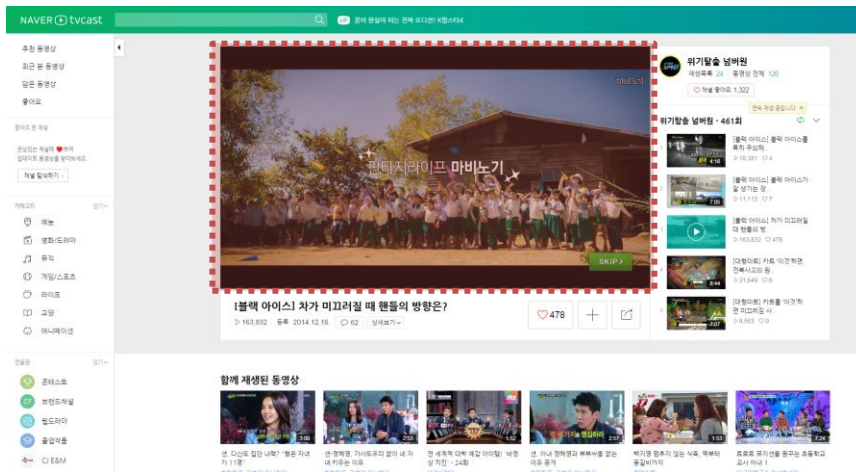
NAVER tvcast

끝이 완실이 되는 전략 모디엔! K팝스타4

추천 동영상
최근 본 동영상
담은 동영상
좋아요

좋아요 한 채널

관심있는 채널에 ♥ 하세요.
업데이트 동영상을 알려드려요.

채널 탐색하기

카테고리 접기

예능
영화/드라마
음악
게임/스포츠
라이프
교양
애니메이션

전용관 접기

콘서트
브랜드채널
웹드라마
출판작품
CJ E&M

판타지라이프 마비노기

SKIP

[블랙 아이스] 차가 미끄러질 때 핸들의 방향은?

163,632 등록 2014.12.16 62 상세보기

478

위기탈출 넘버원
재생목록 24 동영상 전체 120
채널 좋아요 1,322

연속 재생 중입니다.

위기탈출 넘버원 · 461회

[블랙 아이스] 블랙 아이스를 폭주 주의하...
10,361 4

[블랙 아이스] 블랙 아이스가 잘 생기는 장...
11,113 7

[블랙 아이스] 차가 미끄러질 때 핸들의 방...
163,632 478

[대형마트] 카트 '이것'하면 전복사고의 원...
31,649 6

[대형마트] 카트를 '이것'하면 미끄러질 사...
6,563 0

함께 재생된 동영상

3:00
2:53
1:52
2:57
1:53
7:24

생, 다산도 집안 내력? "평균 자녀가 11명"
선-정혜원, 가서도우의 할미 내 자네 치우는 이유
전 세계적 대박 예감 아이템! '비행 상 치킨' - 24회
생, 아내 정혜영과 부부싸움 않는 이유 공개
백지영 범추지 않는 식욕, 먹방러 등일비지!
토토로 뮤지션을 꿈꾸는 초등학교 교사 이상 1